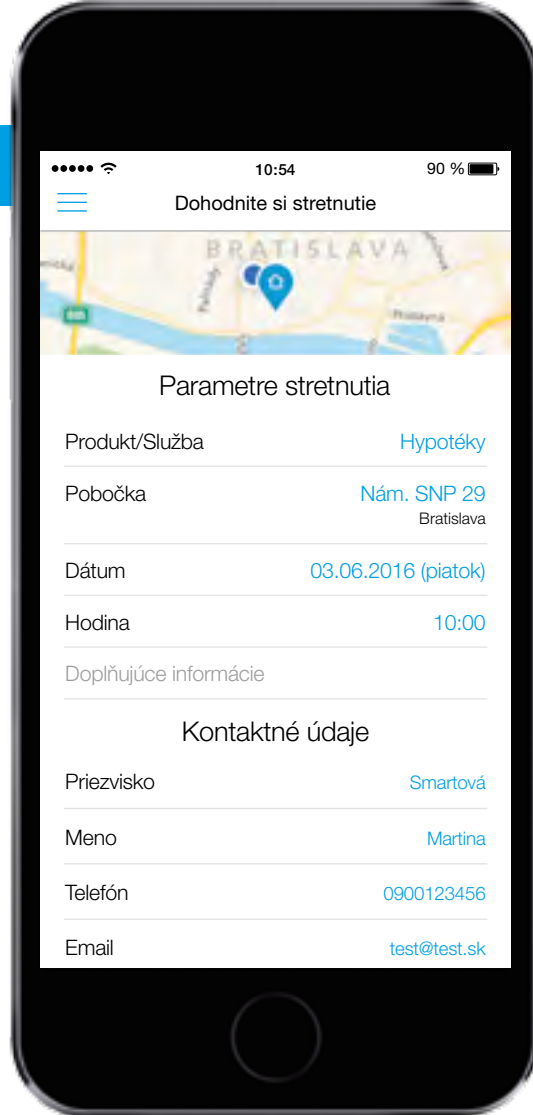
10:54 90 %

Dohodnite si stretnutie

BRATISLAVA

Parametre stretnutia

Produkt/Služba Hypotéky

Pobočka Nám. SNP 29
Bratislava

Dátum 03.06.2016 (piatok)

Hodina 10:00

Doplňujúce informácie

Kontaktné údaje

Priezvisko Smartová

Meno Martina

Telefón 0900123456

Email test@test.sk